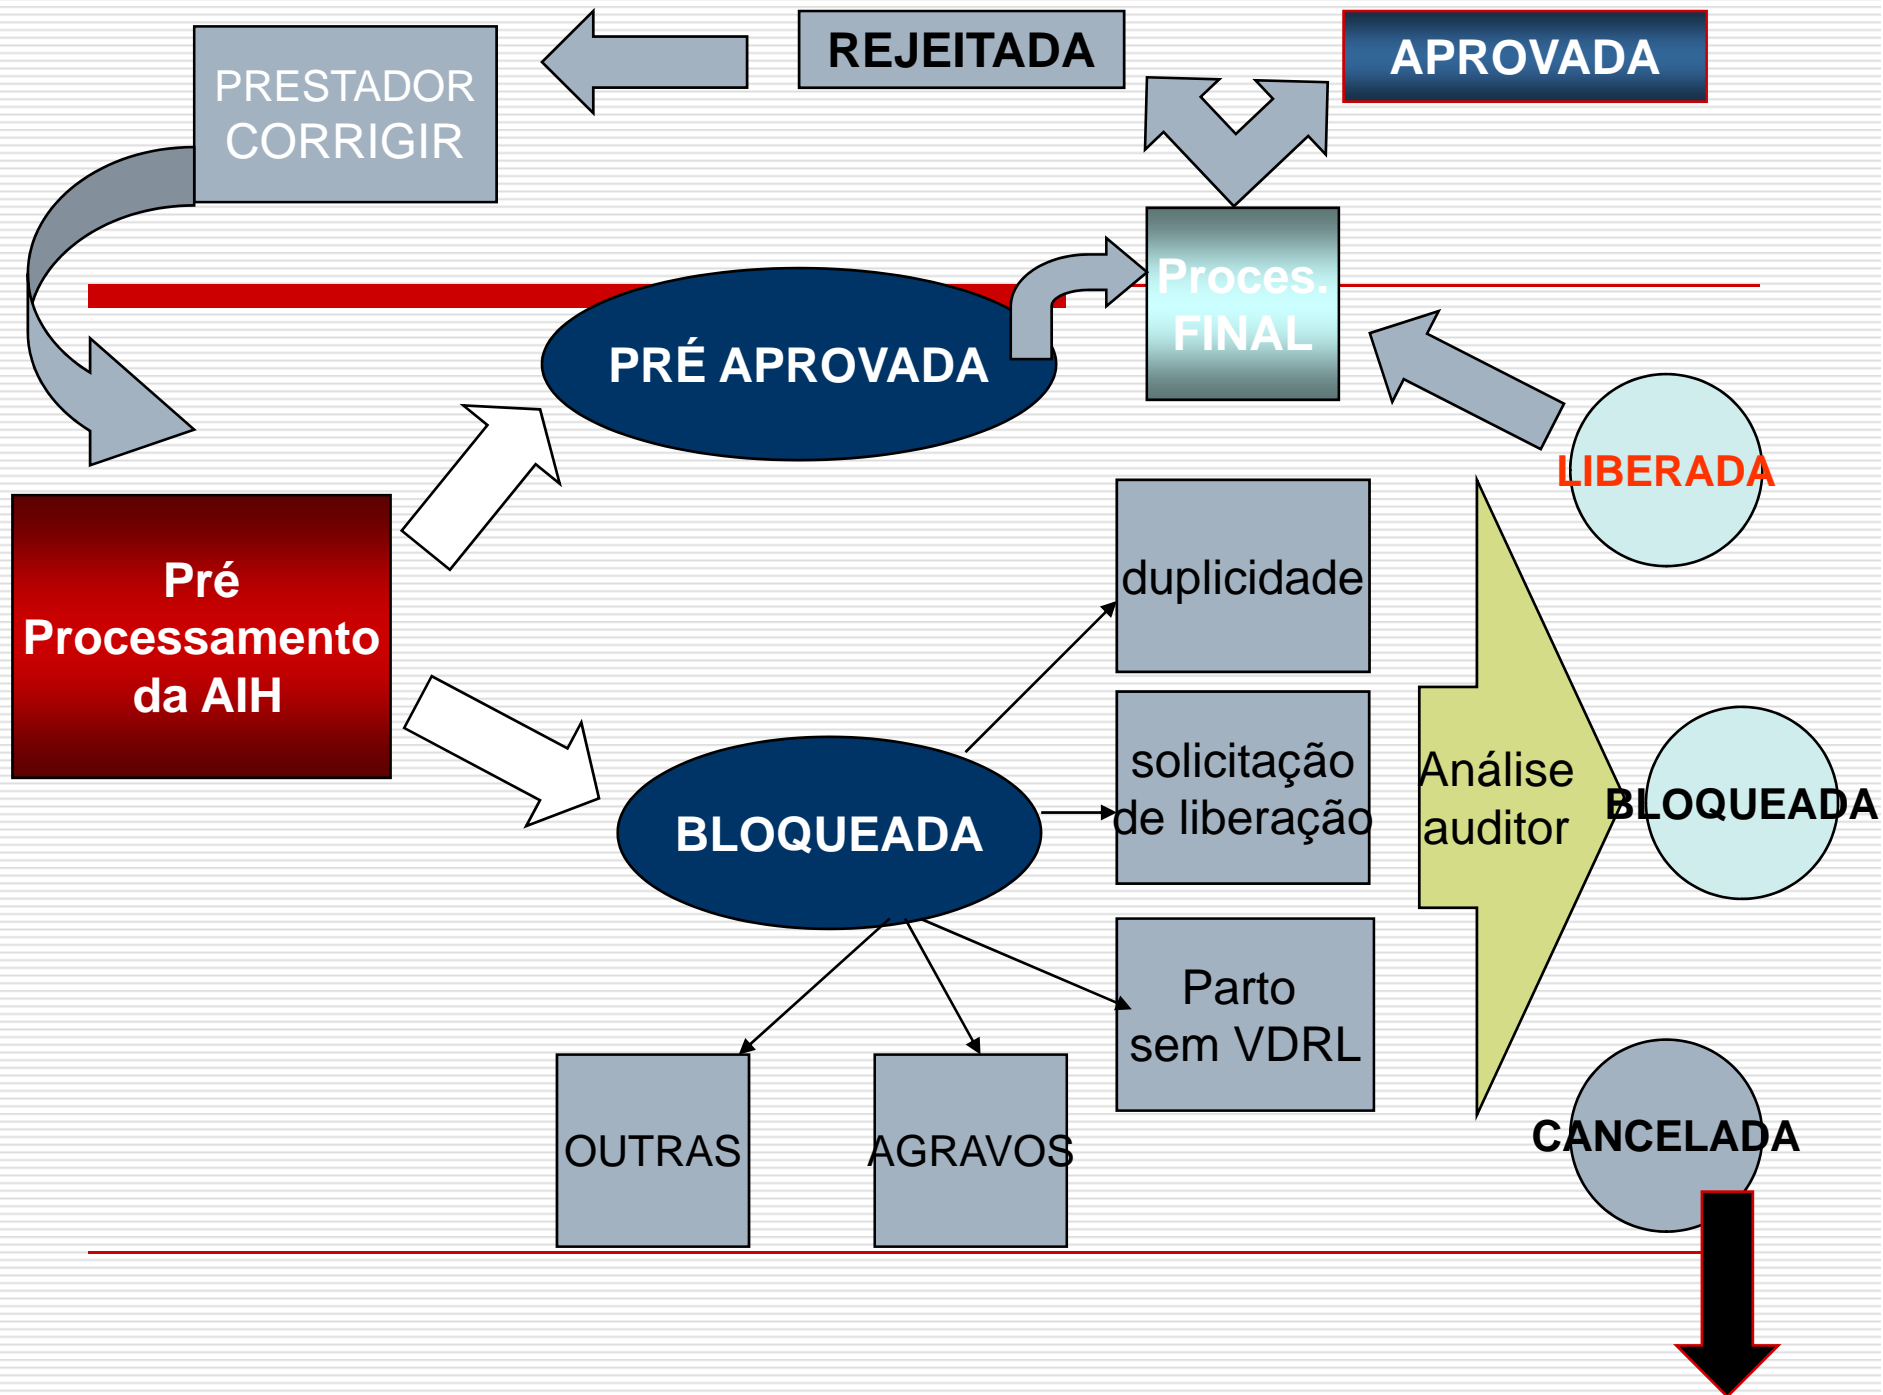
PRESTADOR CORRIGIR

REJEITADA

APROVADA

Proces. FINAL

PRÉ APROVADA

LIBERADA

Pré Processamento da AIH

duplicidade

solicitação de liberação

Análise auditor

BLOQUEADA

BLOQUEADA

Parto sem VDRL

OUTRAS

AGRAVOS

CANCELADA